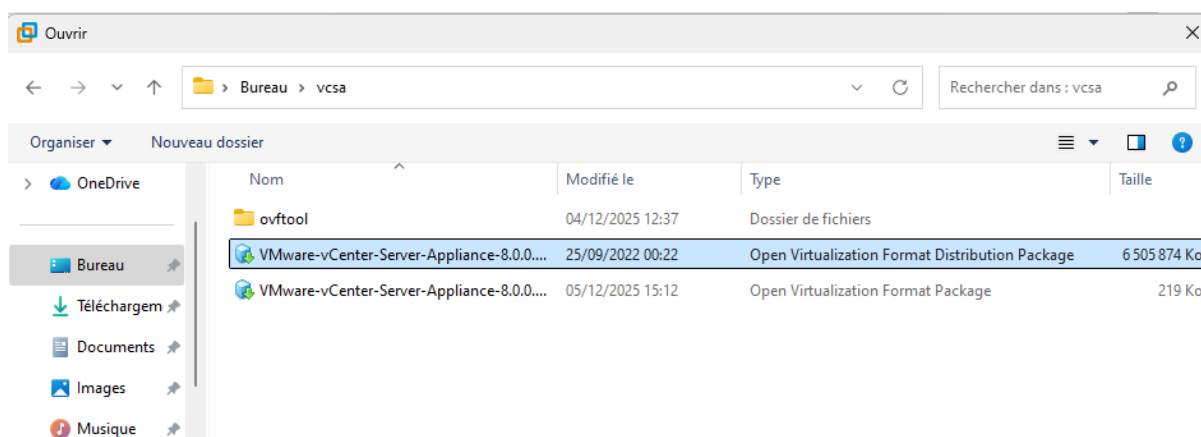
Ouvrir

Bureau > vcsa

Rechercher dans : vcsa

Organiser ▾ Nouveau dossier

OneDrive

Bureau

Téléchargem

Documents

Images

Musique

| Nom | Modifié le | Type | Taille |
|---|---|---|---|
| ovftool | 04/12/2025 12:37 | Dossier de fichiers | |
| VMware-vCenter-Server-Appliance-8.0.0.... | 25/09/2022 00:22 | Open Virtualization Format Distribution Package | 6 505 874 Ko |
| VMware-vCenter-Server-Appliance-8.0.0.... | 05/12/2025 15:12 | Open Virtualization Format Package | 219 Ko |